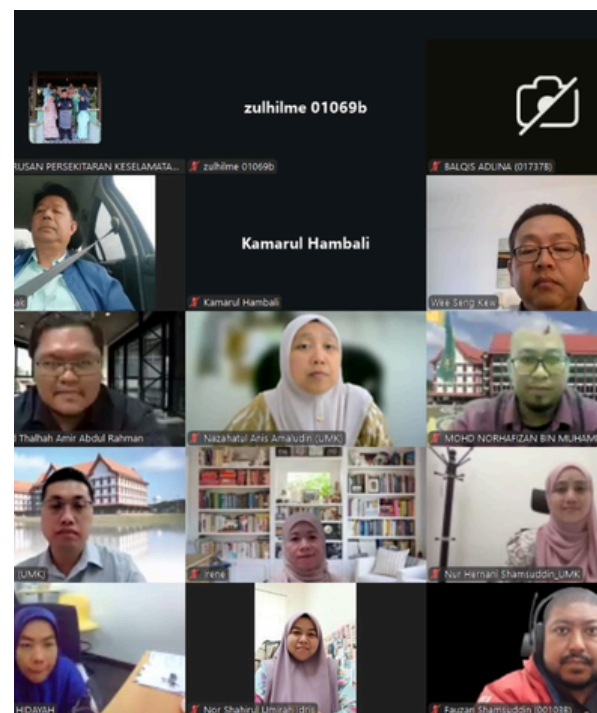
RUSAN PERSEKITARAN KESELAMATA...

zulhilme 01069b

zulhilme 01069b

BALQIS ADLINA (017378)

ak

Kamarul Hambali

Kamarul Hambali

Wee Seng Kew

l Thalhah Amir Abdul Rahman

Nazahatul Anis Amaludin (UMK)

MOHD NORHAFIZAN BIN MUHAM

(UMK)

Irene

Nur Hernani Shamsuddin_UMK

HIDAYAH

Nor Shahirul Umirah Idris

Fauzan Shamsuddin (001038)